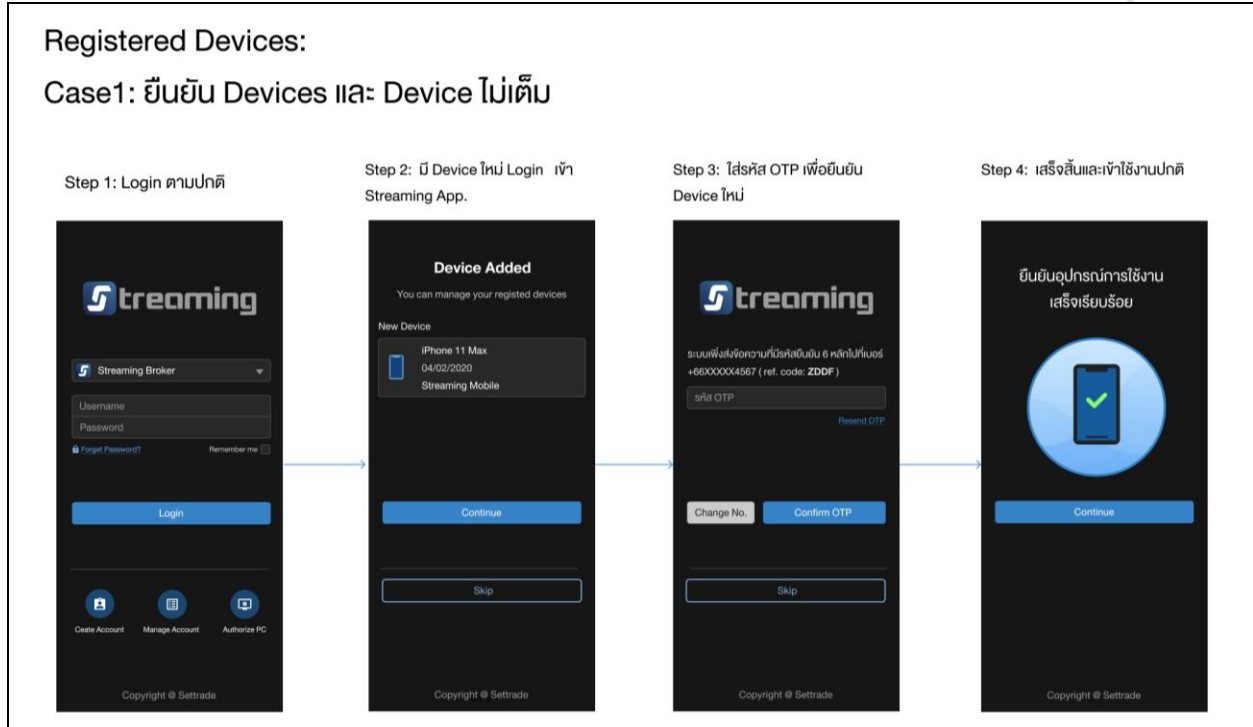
Registered Devices:

Case1: ยืนยัน Devices และ Device ไม่เต็ม

Step 1: Login ตามปกติ

Streaming

Streaming Broker

Username

Password

Forget Password?

Remember me

Login

Ceate Account

Manage Account

Authorize PC

Copyright @ Settrade

Step 2: มี Device ใหม่ Login เข้า Streaming App.

Device Added

You can manage your registed devices

New Device

iPhone 11 Max

04/02/2020

Streaming Mobile

Continue

Skip

Copyright @ Settrade

Step 3: ใส่รหัส OTP เพื่อยืนยัน Device ใหม่

Streaming

ระบบเพิ่งส่งข้อความที่มีรหัสยืนยัน 6 หลักไปที่เบอร์ +66XXXXX4567 ( ref. code: ZDDF )

รหัส OTP

Resend OTP

Change No.

Confirm OTP

Skip

Copyright @ Settrade

Step 4: เสร็จสิ้นและเข้าใช้งานปกติ

ยืนยันอุปกรณ์การใช้งาน เสร็จเรียบร้อย

Continue

Copyright @ Settrade